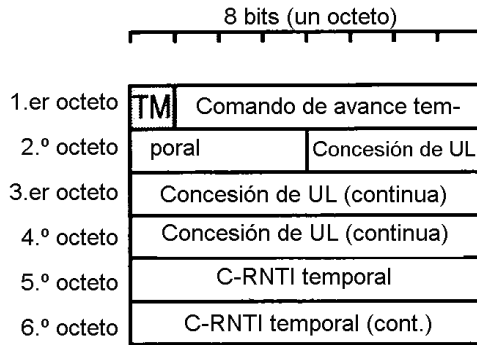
8 bits (un octeto)

1.er octeto TM Comando de avance tem-

2.º octeto poral Concesión de UL

3.er octeto Concesión de UL (continua)

4.º octeto Concesión de UL (continua)

5.º octeto C-RNTI temporal

6.º octeto C-RNTI temporal (cont.)